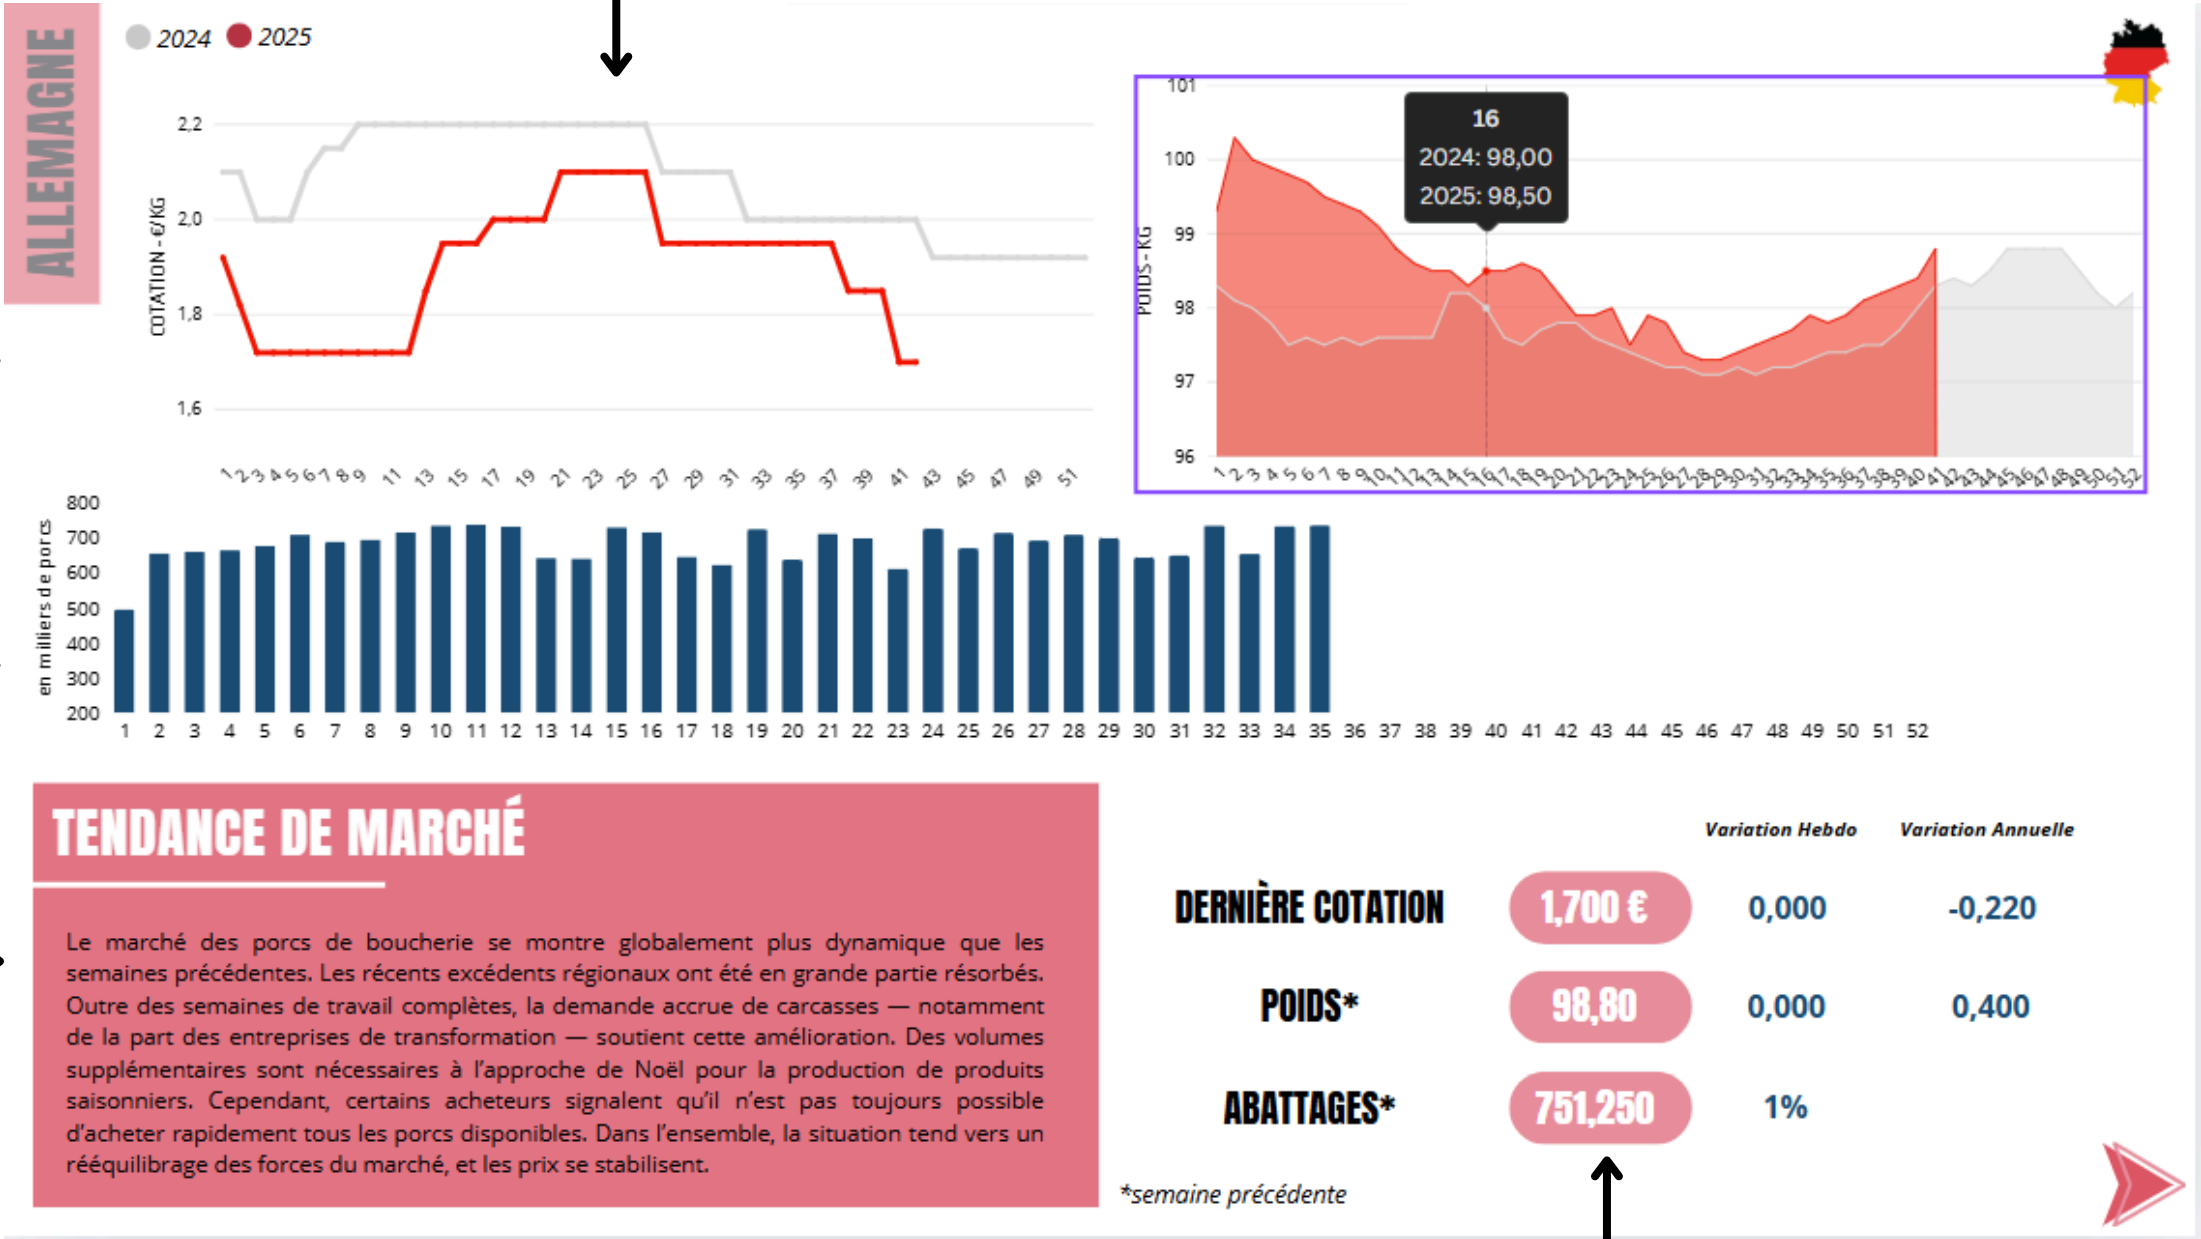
ALLEMAGNE

2024 2025

COTATION - €/KG

2,2
2,0
1,8
1,6

1 2 3 4 5 6 7 8 9 11 13 15 17 19 21 23 25 27 29 31 33 35 37 39 41 43 45 47 49 51

POIDS - KG

101
100
99
98
97
96

16
2024: 98,00
2025: 98,50

1 2 3 4 5 6 7 8 9 10 11 12 13 14 15 16 17 18 19 20 21 22 23 24 25 26 27 28 29 30 31 32 33 34 35 36 37 38 39 40 41 42 43 44 45 46 47 48 49 50 51 52

en milliers de porcs

800
700
600
500
400
300
200

1 2 3 4 5 6 7 8 9 10 11 12 13 14 15 16 17 18 19 20 21 22 23 24 25 26 27 28 29 30 31 32 33 34 35 36 37 38 39 40 41 42 43 44 45 46 47 48 49 50 51 52

TENDANCE DE MARCHÉ

Le marché des porcs de boucherie se montre globalement plus dynamique que les semaines précédentes. Les récents excédents régionaux ont été en grande partie résorbés. Outre des semaines de travail complètes, la demande accrue de carcasses — notamment de la part des entreprises de transformation — soutient cette amélioration. Des volumes supplémentaires sont nécessaires à l'approche de Noël pour la production de produits saisonniers. Cependant, certains acheteurs signalent qu'il n'est pas toujours possible d'acheter rapidement tous les porcs disponibles. Dans l'ensemble, la situation tend vers un rééquilibrage des forces du marché, et les prix se stabilisent.

| | | Variation Hebdo | Variation Annuelle |
|---|---|---|---|
| DERNIÈRE COTATION | 1,700 € | 0,000 | -0,220 |
| POIDS* | 98,80 | 0,000 | 0,400 |
| ABATTAGES* | 751,250 | 1% | |

*semaine précédente